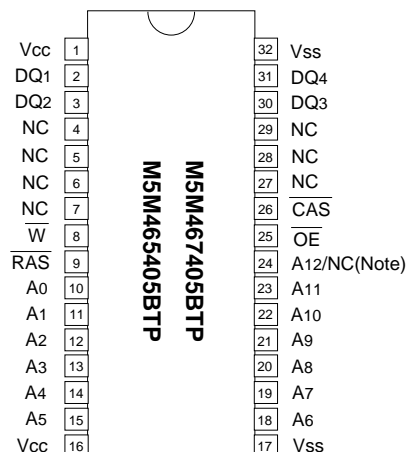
Vcc 1
DQ1 2
DQ2 3
NC 4
NC 5
NC 6
NC 7
$\overline{W}$ 8
$\overline{RAS}$ 9
A0 10
A1 11
A2 12
A3 13
A4 14
A5 15
Vcc 16

M5M465405BTP
M5M467405BTP

32 Vss
31 DQ4
30 DQ3
29 NC
28 NC
27 NC
26 $\overline{CAS}$
25 $\overline{OE}$
24 A12/NC(Note)
23 A11
22 A10
21 A9
20 A8
19 A7
18 A6
17 Vss